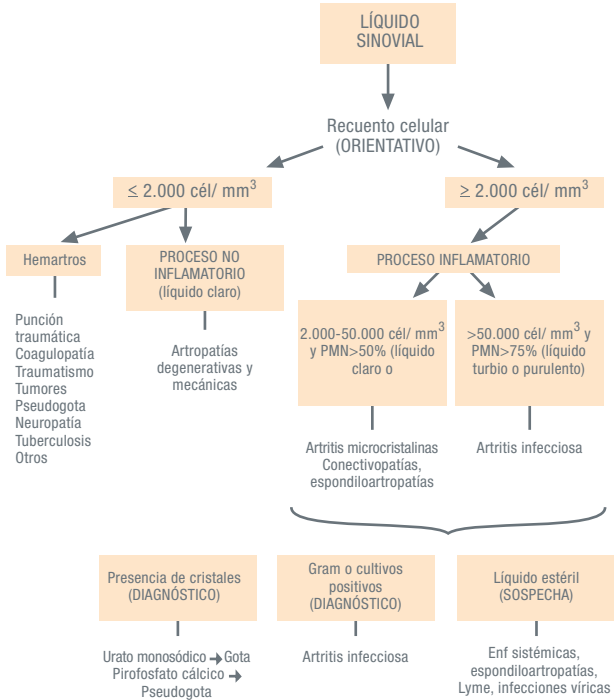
LÍQUIDO SINOVIAL

Recuento celular (ORIENTATIVO)

≤ 2.000 cél/ mm$^3$

≥ 2.000 cél/ mm$^3$

Hemartros

Punción traumática
Coagulopatía
Traumatismo
Tumores
Pseudogota
Neuropatía
Tuberculosis
Otros

PROCESO NO INFLAMATORIO (líquido claro)

Artropatías degenerativas y mecánicas

PROCESO INFLAMATORIO

2.000-50.000 cél/ mm$^3$ y PMN>50% (líquido claro o

Artritis microcristalinas
Conectivopatías, espondiloartropatías

>50.000 cél/ mm$^3$ y PMN>75% (líquido turbio o purulento)

Artritis infecciosa

Presencia de cristales (DIAGNÓSTICO)

Urato monosódico → Gota
Pirofosfato cálcico → Pseudogota

Gram o cultivos positivos (DIAGNÓSTICO)

Artritis infecciosa

Líquido estéril (SOSPECHA)

Enf sistémicas, espondiloartropatías, Lyme, infecciones víricas